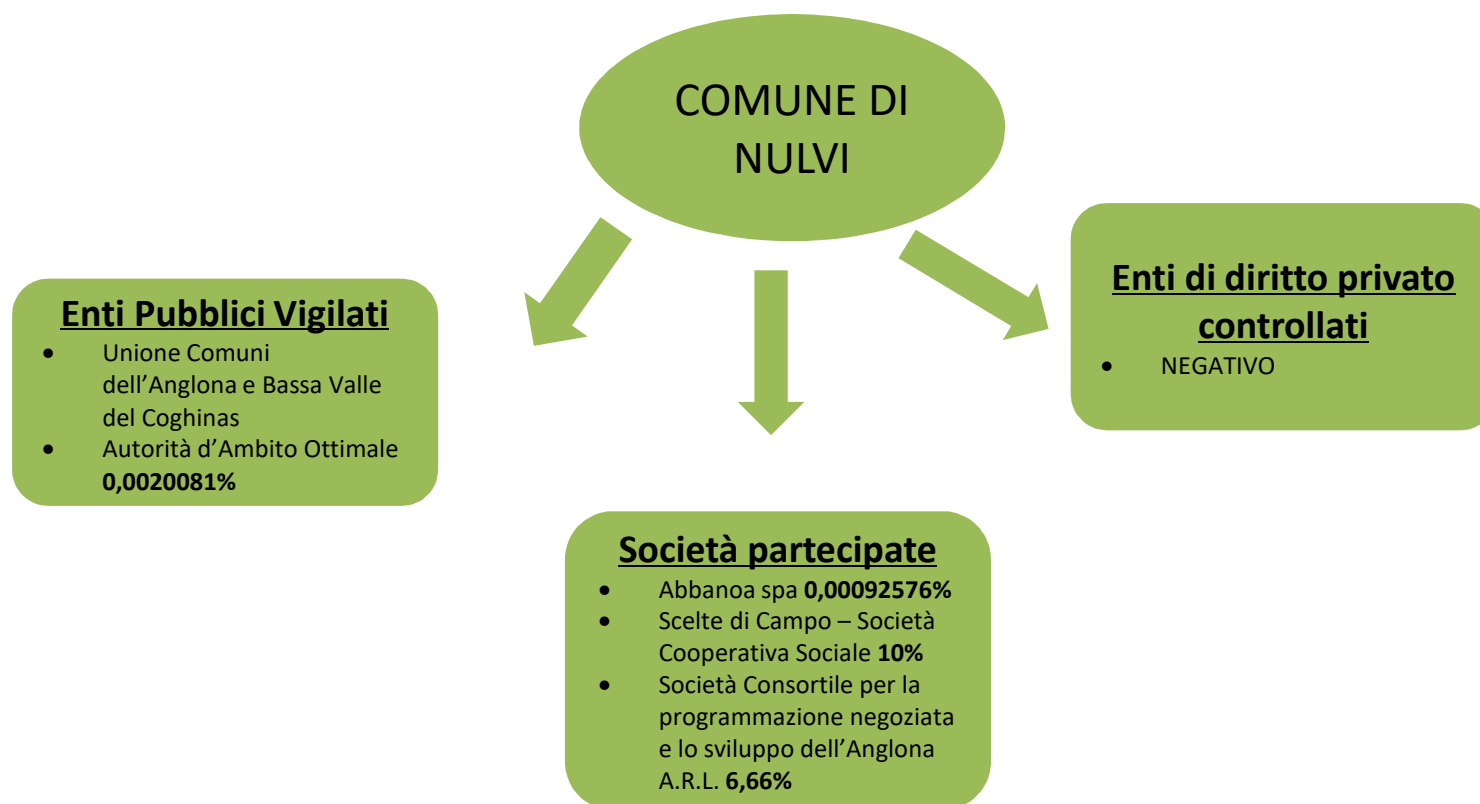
COMUNE DI NULVI

Enti Pubblici Vigilati
- Unione Comuni dell’Anglona e Bassa Valle del Coghinas
- Autorità d’Ambito Ottimale **0,0020081%**

Enti di diritto privato controllati
- NEGATIVO

Società partecipate
- Abbanoa spa **0,00092576%**
- Scelte di Campo – Società Cooperativa Sociale **10%**
- Società Consortile per la programmazione negoziata e lo sviluppo dell’Anglona A.R.L. **6,66%**